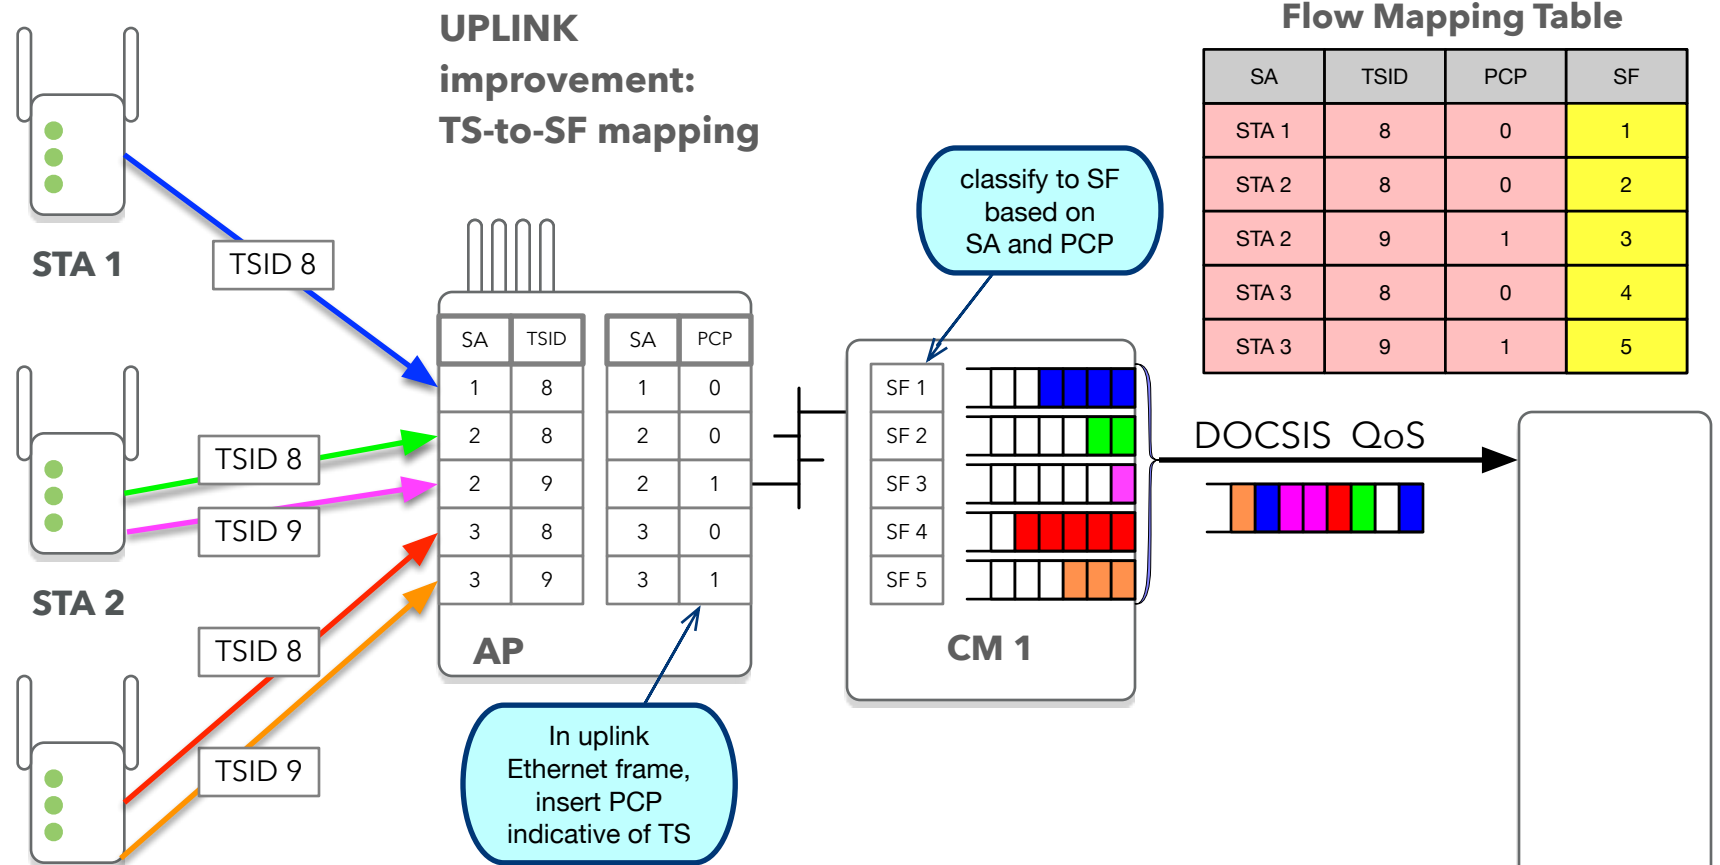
UPLINK improvement: TS-to-SF mapping

Flow Mapping Table

| SA | TSID | PCP | SF |
|---|---|---|---|
| STA 1 | 8 | 0 | 1 |
| STA 2 | 8 | 0 | 2 |
| STA 2 | 9 | 1 | 3 |
| STA 3 | 8 | 0 | 4 |
| STA 3 | 9 | 1 | 5 |

STA 1

TSID 8

STA 2

TSID 8

TSID 9

TSID 8

TSID 9

| SA | TSID |
|---|---|
| 1 | 8 |
| 2 | 8 |
| 2 | 9 |
| 3 | 8 |
| 3 | 9 |

| SA | PCP |
|---|---|
| 1 | 0 |
| 2 | 0 |
| 2 | 1 |
| 3 | 0 |
| 3 | 1 |

AP

classify to SF based on SA and PCP

SF 1
SF 2
SF 3
SF 4
SF 5

CM 1

DOCSIS QoS

In uplink Ethernet frame, insert PCP indicative of TS